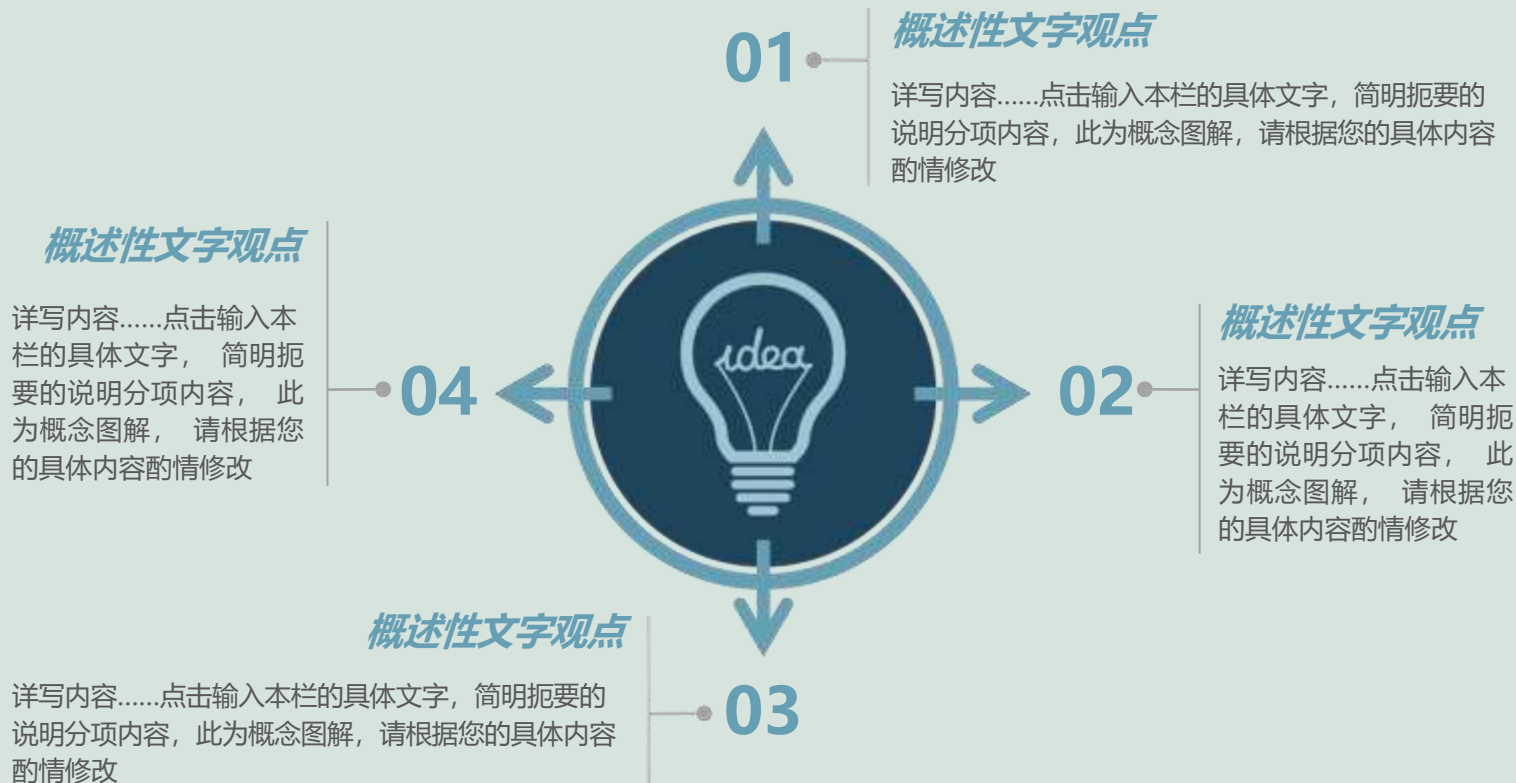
01

概述性文字观点

详写内容……点击输入本栏的具体文字，简明扼要的说明分项内容，此为概念图解，请根据您的具体内容酌情修改

概述性文字观点

详写内容……点击输入本栏的具体文字， 简明扼要的说明分项内容， 此为概念图解， 请根据您的具体内容酌情修改

04

idea

02

概述性文字观点

详写内容……点击输入本栏的具体文字， 简明扼要的说明分项内容， 此为概念图解， 请根据您的具体内容酌情修改

概述性文字观点

详写内容……点击输入本栏的具体文字，简明扼要的说明分项内容，此为概念图解，请根据您的具体内容酌情修改

03